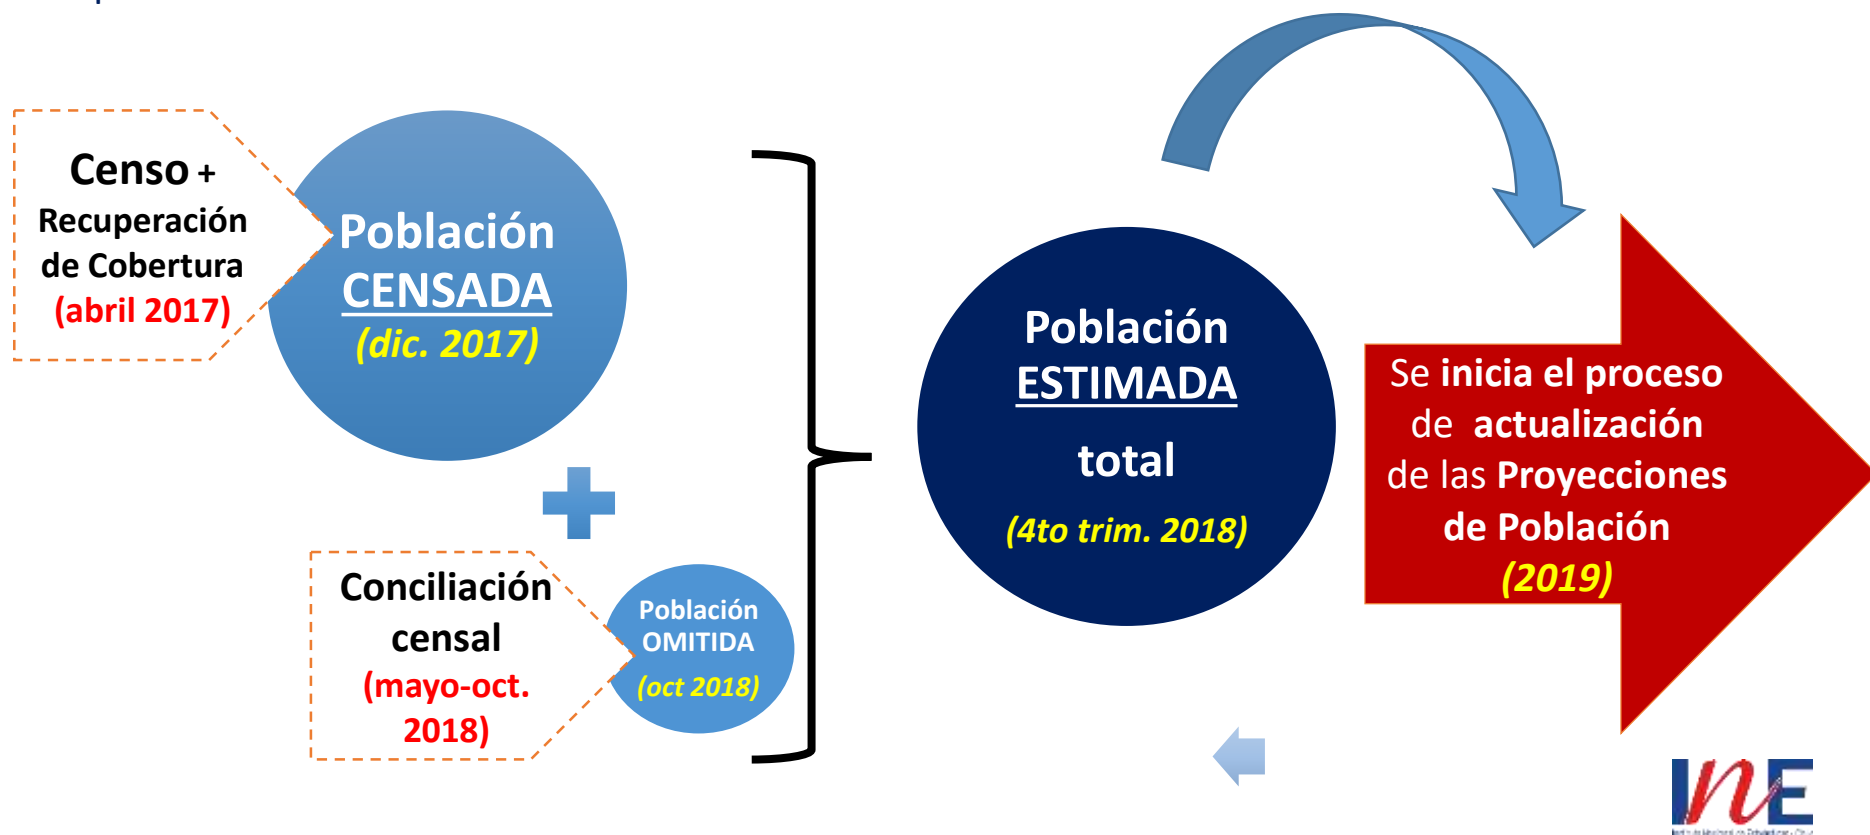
Censo + Recuperación de Cobertura (abril 2017)

Población CENSADA (dic. 2017)

Conciliación censal (mayo-oct. 2018)

Población OMITIDA (oct 2018)

Población ESTIMADA total (4to trim. 2018)

Se inicia el proceso de actualización de las Proyecciones de Población (2019)

INE

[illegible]